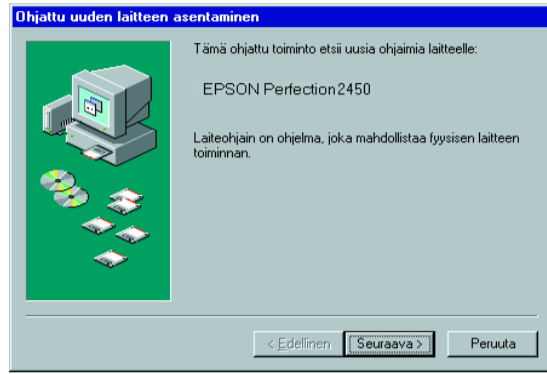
Ohjattu uuden laitteen asentaminen

Tämä ohjattu toiminto etsii uusia ohjaimia laitteelle:

EPSON Perfection2450

Laiteohjain on ohjelma, joka mahdollistaa fyysisen laitteen toiminnan.

< Edellinen

Seuraava >

Peruuta